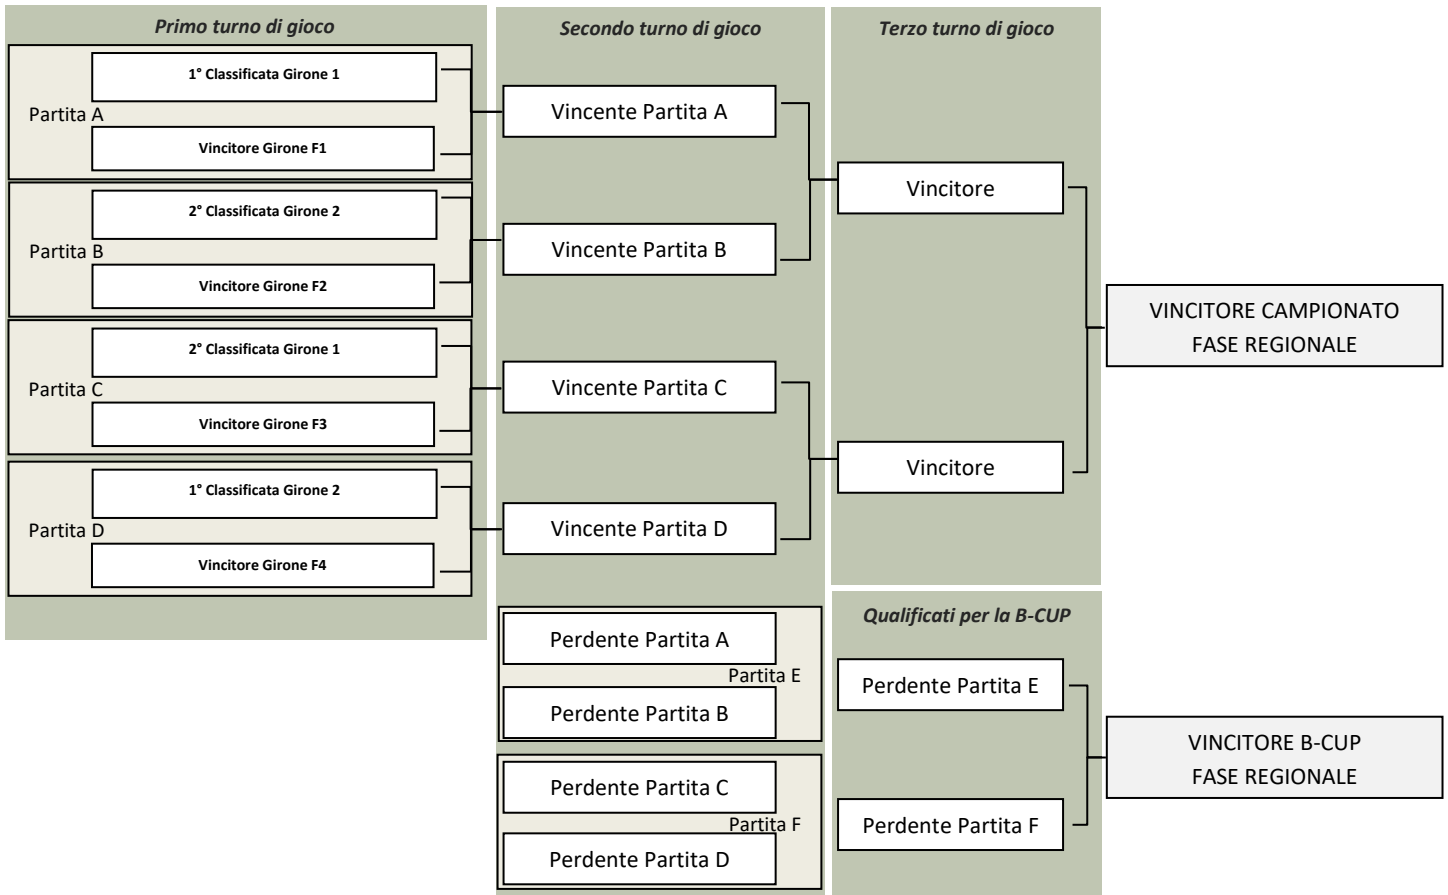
Primo turno di gioco

Partita A
1° Classificata Girone 1
Vincitore Girone F1

Partita B
2° Classificata Girone 2
Vincitore Girone F2

Partita C
2° Classificata Girone 1
Vincitore Girone F3

Partita D
1° Classificata Girone 2
Vincitore Girone F4

Secondo turno di gioco

Vincente Partita A
Vincente Partita B
Vincente Partita C
Vincente Partita D

Partita E
Perdente Partita A
Perdente Partita B

Partita F
Perdente Partita C
Perdente Partita D

Terzo turno di gioco

Vincitore
Vincitore

VINCITORE CAMPIONATO FASE REGIONALE

Qualificati per la B-CUP

Perdente Partita E
Perdente Partita F

VINCITORE B-CUP FASE REGIONALE